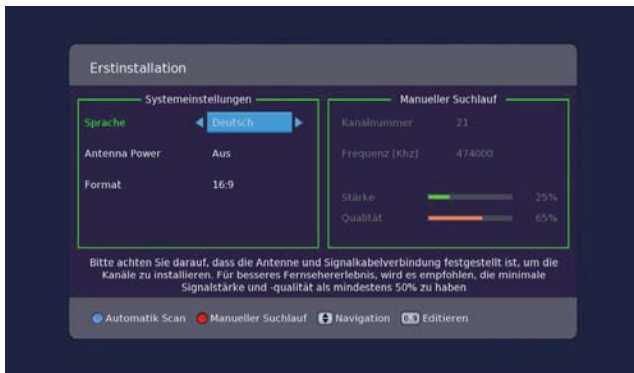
Erstinstallation

Systemeinstellungen

| | |
|---|---|
| Sprache | Deutsch |
| Antenna Power | Aus |
| Format | 16:9 |

Manueller Suchlauf

| | |
|---|---|
| Kanalnummer | 21 |
| Frequenz [Khz] | 474000 |
| Stärke | 25% |
| Qualität | 65% |

Bitte achten Sie darauf, dass die Antenne und Signalkabelverbindung festgestellt ist, um die Kanäle zu installieren. Für besseres Fernseherlebnis, wird es empfohlen, die minimale Signalstärke und -qualität als mindestens 50% zu haben

Automatik Scan  Manueller Suchlauf  Navigation  Editieren